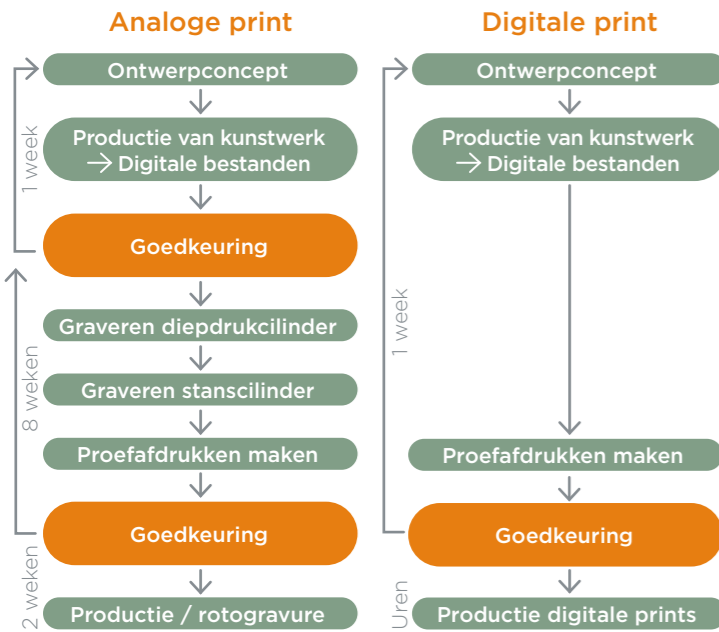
Analoge print

Ontwerpconcept

Productie van kunstwerk → Digitale bestanden

1 week

Goedkeuring

Graveren diepdrukcilinder

Graveren stanscilinder

8 weken

Proefafdrukken maken

Goedkeuring

2 weken

Productie / rotogravure

Digitale print

Ontwerpconcept

Productie van kunstwerk → Digitale bestanden

1 week

Proefafdrukken maken

Goedkeuring

Uren

Productie digitale prints